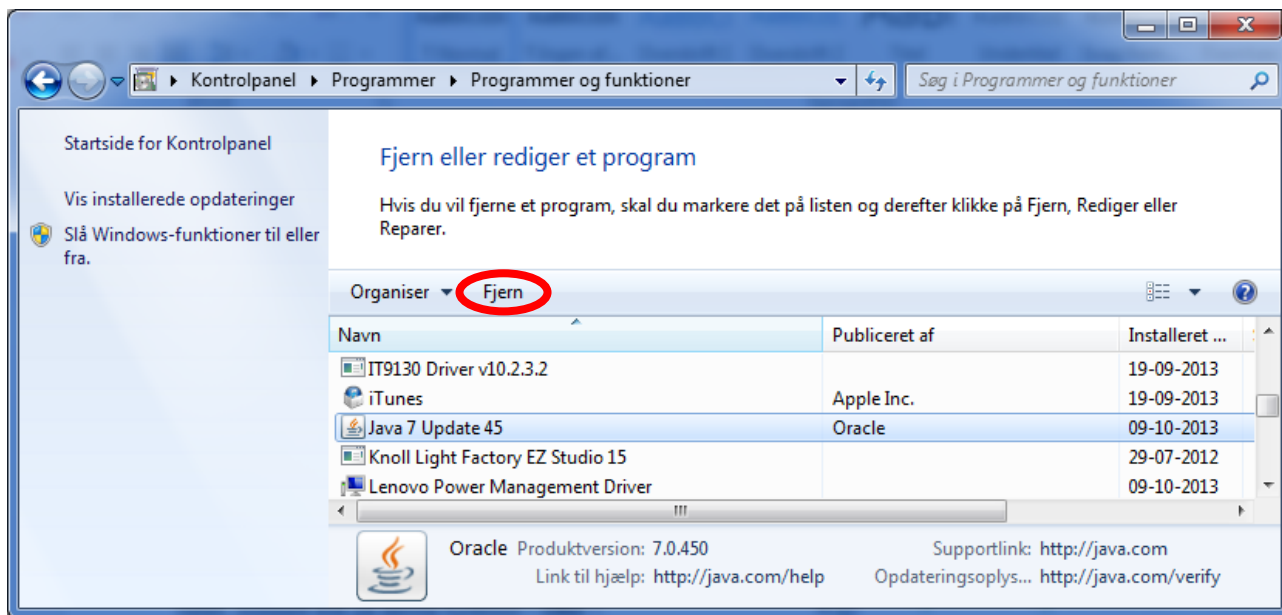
Kontrolpanel ▸ Programmer ▸ Programmer og funktioner

Søg i Programmer og funktioner

Startside for Kontrolpanel

Vis installerede opdateringer

Slå Windows-funktioner til eller fra.

Fjern eller rediger et program

Hvis du vil fjerne et program, skal du markere det på listen og derefter klikke på Fjern, Rediger eller Reparer.

Organiser ▾ Fjern

| Navn | Publiceret af | Installeret ... |
|---|---|---|
| IT9130 Driver v10.2.3.2 | | 19-09-2013 |
| iTunes | Apple Inc. | 19-09-2013 |
| Java 7 Update 45 | Oracle | 09-10-2013 |
| Knoll Light Factory EZ Studio 15 | | 29-07-2012 |
| Lenovo Power Management Driver | | 09-10-2013 |

Oracle Produktversion: 7.0.450 Supportlink: http://java.com
Link til hjælp: http://java.com/help Opdateringsoplys... http://java.com/verify